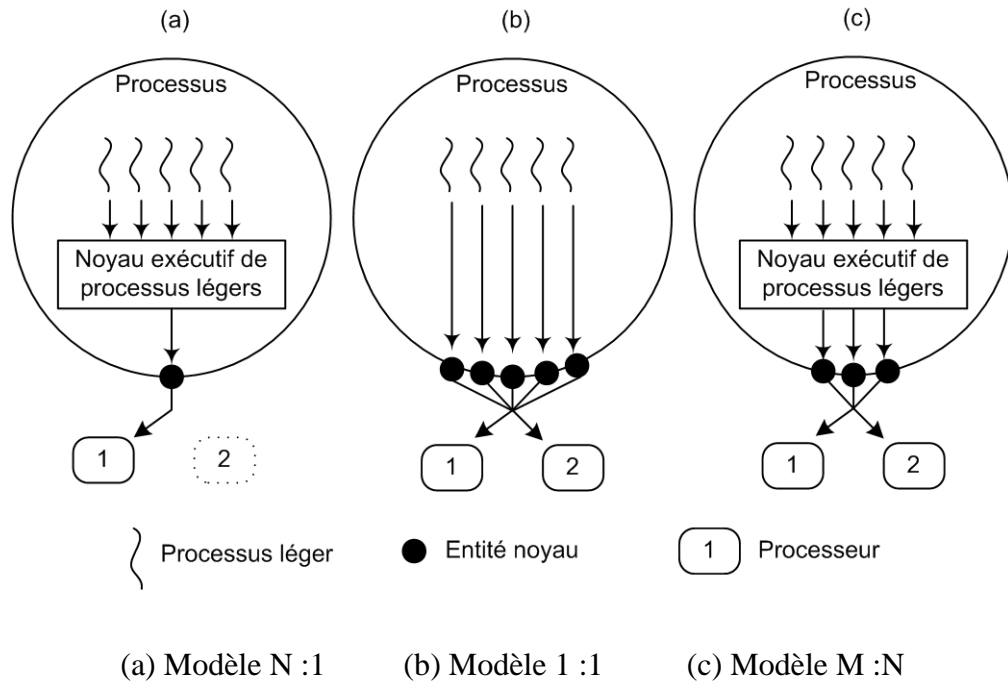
(a)

Processus

Noyau exécutif de processus légers

1

2

(b)

Processus

1

2

(c)

Processus

Noyau exécutif de processus légers

1

2

Processus léger

Entité noyau

1 Processeur

(a) Modèle N :1 (b) Modèle 1 :1 (c) Modèle M :N